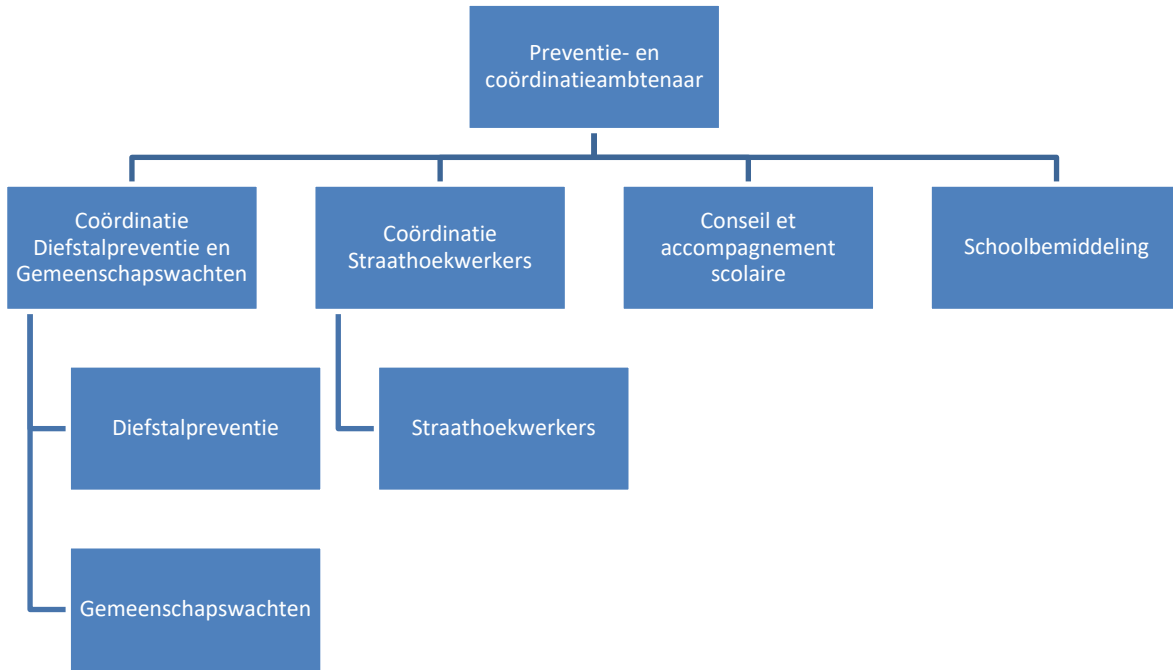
Preventie- en coördinatieambtenaar

Coördinatie Diefstalpreventie en Gemeenschapswachten

Coördinatie Straathoekwerkers

Conseil et accompagnement scolaire

Schoolbemiddeling

Diefstalpreventie

Straathoekwerkers

Gemeenschapswachten